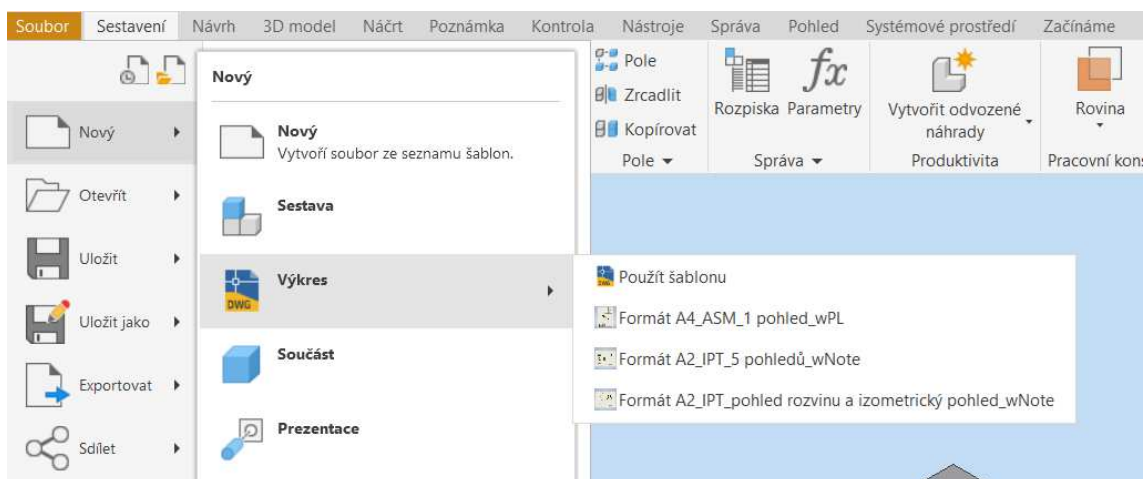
Soubor Sestavení Návrh 3D model Náčrt Poznámka Kontrola Nástroje Správa Pohled Systémové prostředí Začínáme

Pole
Zrcadlit
Kopírovat
Pole ▾

Rozpiska Parametry
Správa ▾

Vytvořit odvozené náhrady
Produktivita

Rovina
Pracovní kon

Nový
Otevřít
Uložit
Uložit jako
Exportovat
Sdílet

Nový

Nový
Vytvoří soubor ze seznamu šablon.

Sestava

DWG
Výkres

Součást

Prezentace

Použít šablonu
Formát A4_ASM_1 pohled_wPL
Formát A2_IPT_5 pohledů_wNote
Formát A2_IPT_pohled rozvinu a izometrický pohled_wNote